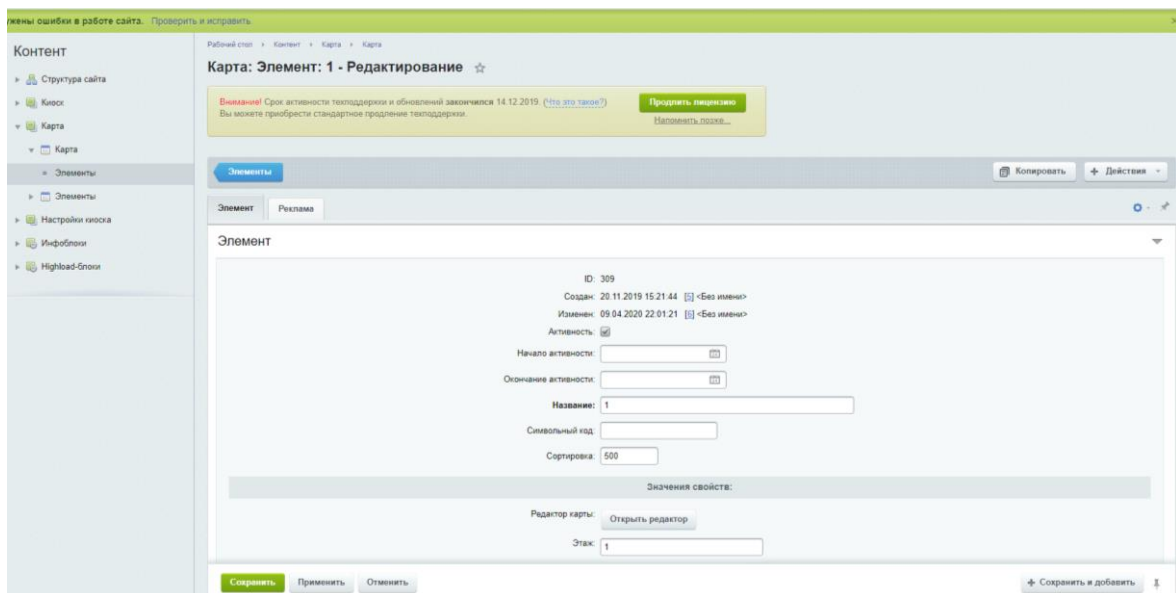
ужены ошибки в работе сайта. Проверить и исправить.

Контент

Структура сайта
Киоск
Карта
Карта
Элементы
Элементы
Настройки киоска
Инфоблоки
Highload-блоки

Рабочий стол › Контент › Карта › Карта

Карта: Элемент: 1 - Редактирование

Внимание! Срок активности техподдержки и обновлений закончился 14.12.2019. (Что это такое?)
Вы можете приобрести стандартное продление техподдержки.

Продлить лицензию
Напомнить позже...

Элементы

Копировать
Действия

Элемент
Реклама

Элемент

ID: 309
Создан: 20.11.2019 15:21:44 [5] <Без имени>
Изменен: 09.04.2020 22:01:21 [5] <Без имени>
Активность:
Начало активности:
Окончание активности:
Название: 1
Символьный код:
Сортировка: 500

Значения свойств:

Редактор карты: Открыть редактор
Этаж: 1

Сохранить
Применить
Отменить

Сохранить и добавить